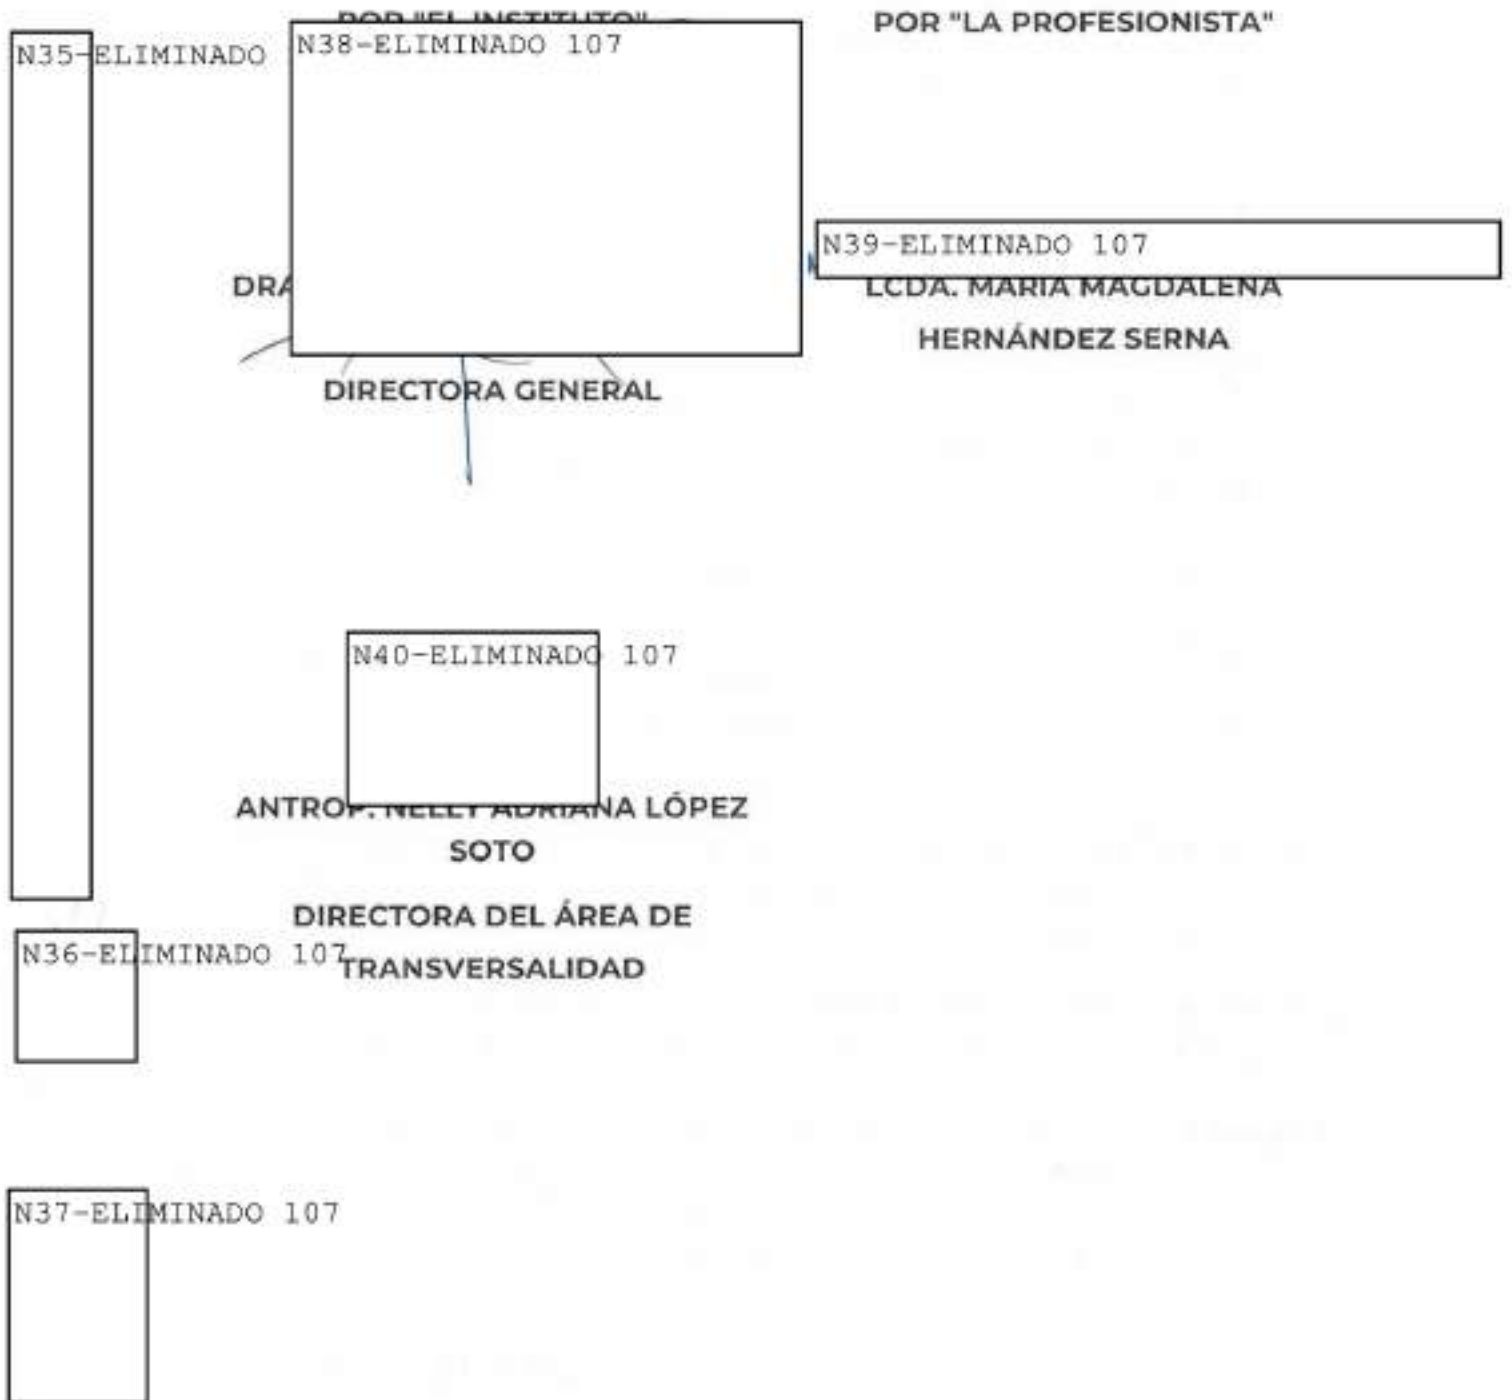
POR "EL INSTITUTO"

POR "LA PROFESIONISTA"

N35-ELIMINADO

N38-ELIMINADO 107

N39-ELIMINADO 107

DRA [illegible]

LCDA. MARIA MAGDALENA HERNÁNDEZ SERNA

DIRECTORA GENERAL

N40-ELIMINADO 107

ANTROP. NELLY ADRIANA LÓPEZ SOTO

DIRECTORA DEL ÁREA DE TRANSVERSALIDAD

N36-ELIMINADO 107

N37-ELIMINADO 107